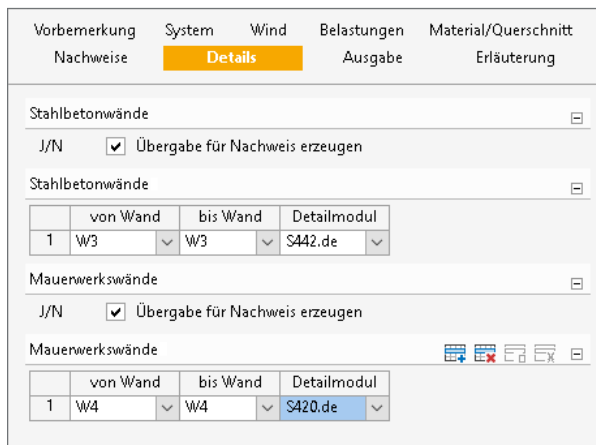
Vorbemerkung System Wind Belastungen Material/Querschnitt
Nachweise Details Ausgabe Erläuterung

Stahlbetonwände

J/N Übergabe für Nachweis erzeugen

Stahlbetonwände

| | von Wand | bis Wand | Detailmodul |
|---|---|---|---|
| 1 | W3 | W3 | S442.de |

Mauerwerkswände

J/N Übergabe für Nachweis erzeugen

Mauerwerkswände

| | von Wand | bis Wand | Detailmodul |
|---|---|---|---|
| 1 | W4 | W4 | S420.de |